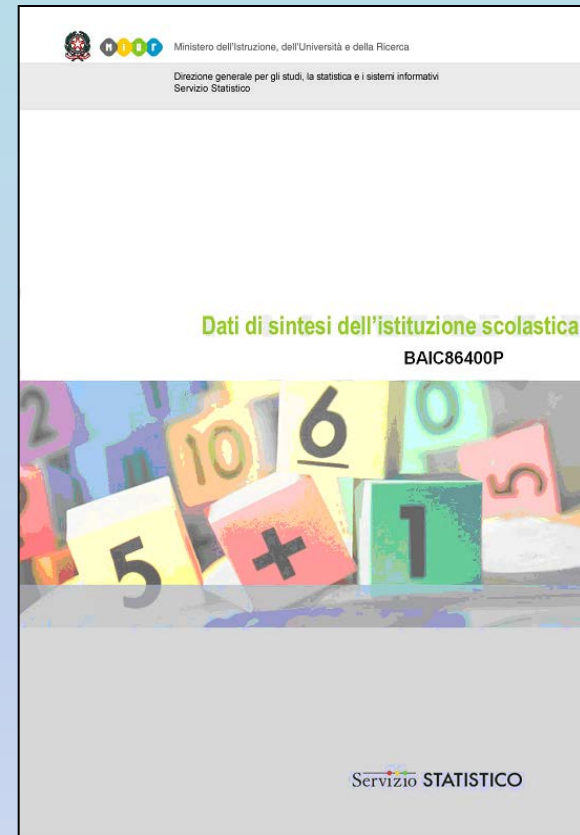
MIUR Ministero dell'Istruzione, dell'Università e della Ricerca

Direzione generale per gli studi, la statistica e i sistemi informativi
Servizio Statistico

Dati di sintesi dell'istituzione scolastica
BAIC86400P

Servizio STATISTICO